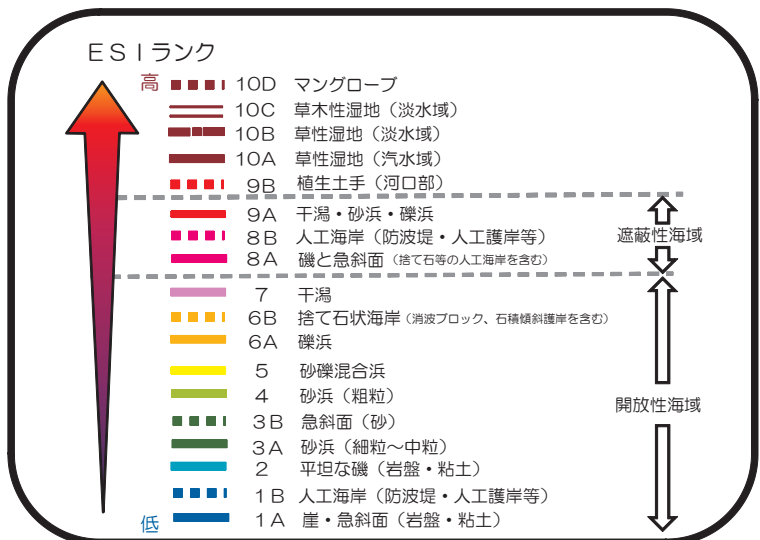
ＥＳＩランク

高

10D　マングローブ
10C　草木性湿地（淡水域）
10B　草性湿地（淡水域）
10A　草性湿地（汽水域）
9B　植生土手（河口部）
9A　干潟・砂浜・礫浜
8B　人工海岸（防波堤・人工護岸等）
8A　磯と急斜面（捨て石等の人工海岸を含む）
7　干潟
6B　捨て石状海岸（消波ブロック、石積傾斜護岸を含む）
6A　礫浜
5　砂礫混合浜
4　砂浜（粗粒）
3B　急斜面（砂）
3A　砂浜（細粒～中粒）
2　平坦な磯（岩盤・粘土）
1B　人工海岸（防波堤・人工護岸等）
1A　崖・急斜面（岩盤・粘土）

低

遮蔽性海域

開放性海域